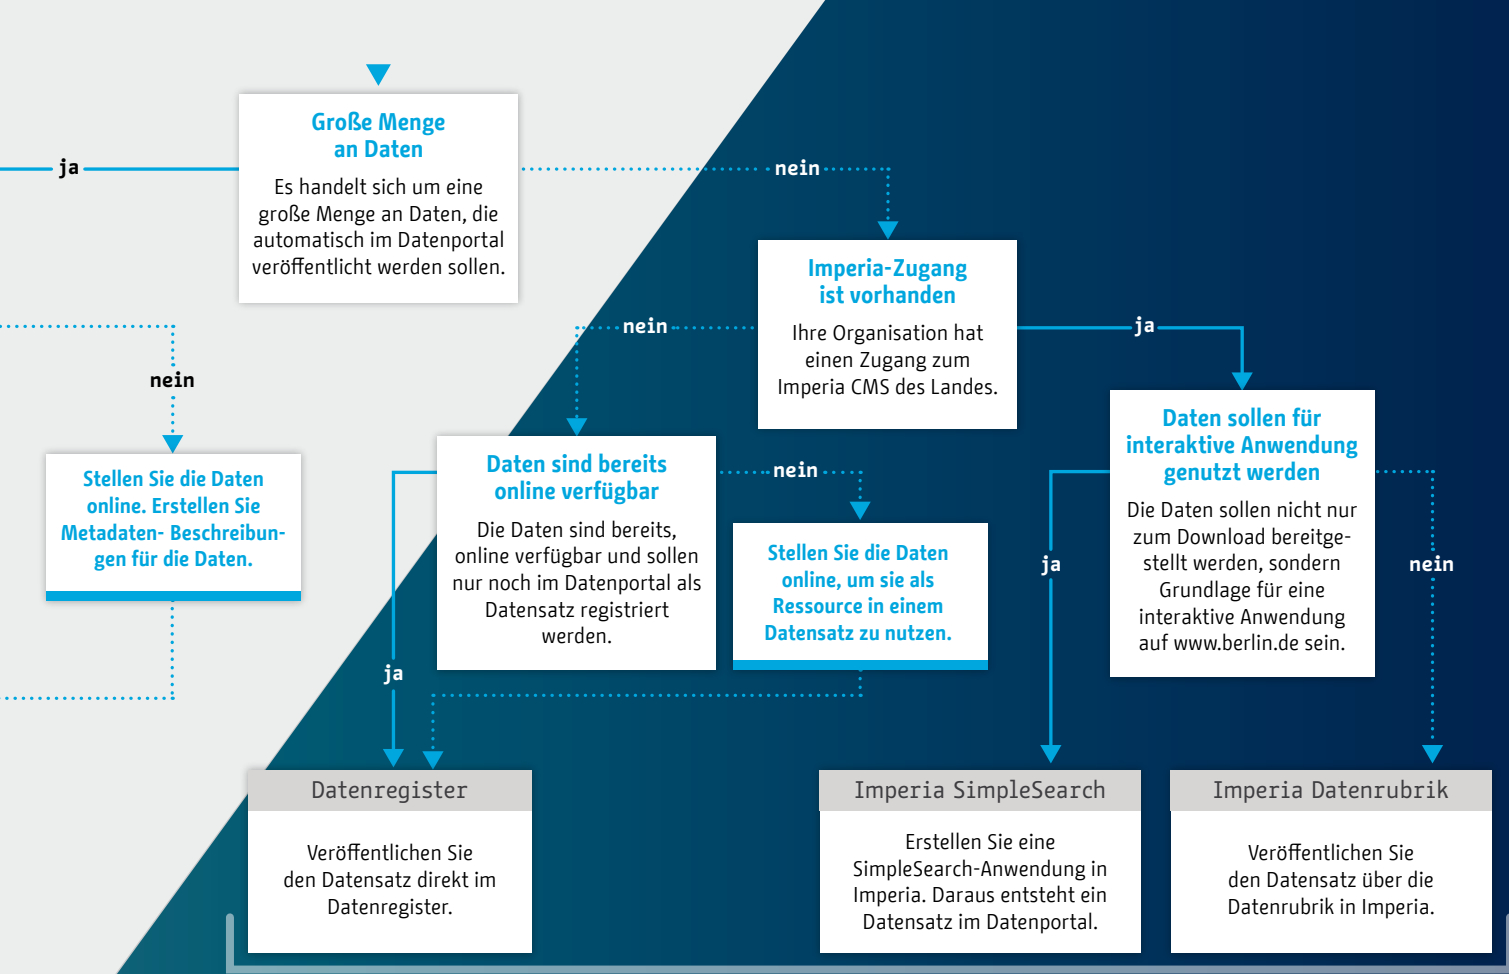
ja

Große Menge an Daten

Es handelt sich um eine große Menge an Daten, die automatisch im Datenportal veröffentlicht werden sollen.

nein

Imperia-Zugang ist vorhanden

Ihre Organisation hat einen Zugang zum Imperia CMS des Landes.

nein

ja

nein

Stellen Sie die Daten online. Erstellen Sie Metadaten- Beschreibungen für die Daten.

Daten sind bereits online verfügbar

Die Daten sind bereits, online verfügbar und sollen nur noch im Datenportal als Datensatz registriert werden.

nein

Stellen Sie die Daten online, um sie als Ressource in einem Datensatz zu nutzen.

Daten sollen für interaktive Anwendung genutzt werden

Die Daten sollen nicht nur zum Download bereitgestellt werden, sondern Grundlage für eine interaktive Anwendung auf www.berlin.de sein.

ja

nein

ja

Datenregister

Veröffentlichen Sie den Datensatz direkt im Datenregister.

Imperia SimpleSearch

Erstellen Sie eine SimpleSearch-Anwendung in Imperia. Daraus entsteht ein Datensatz im Datenportal.

Imperia Datenrubrik

Veröffentlichen Sie den Datensatz über die Datenrubrik in Imperia.